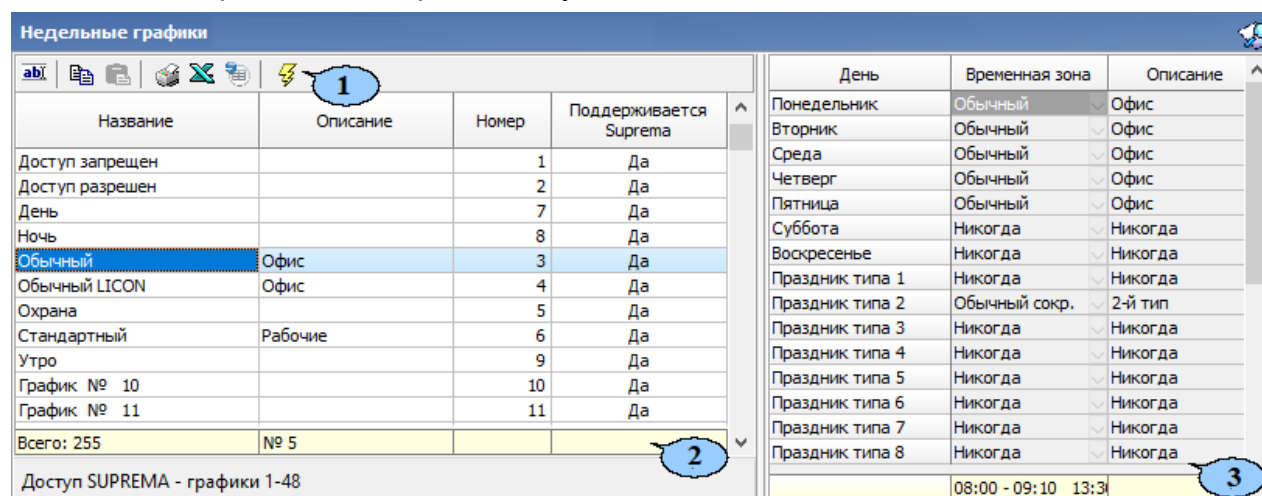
Недельные графики

1

| Название | Описание | Номер | Поддерживается Suprema |
|---|---|---|---|
| Доступ запрещен | | 1 | Да |
| Доступ разрешен | | 2 | Да |
| День | | 7 | Да |
| Ночь | | 8 | Да |
| Обычный | Офис | 3 | Да |
| Обычный LICON | Офис | 4 | Да |
| Охрана | | 5 | Да |
| Стандартный | Рабочие | 6 | Да |
| Утро | | 9 | Да |
| График № 10 | | 10 | Да |
| График № 11 | | 11 | Да |
| Всего: 255 | № 5 | | |

2

Доступ SUPREMA - графики 1-48

| День | Временная зона | Описание |
|---|---|---|
| Понедельник | Обычный | Офис |
| Вторник | Обычный | Офис |
| Среда | Обычный | Офис |
| Четверг | Обычный | Офис |
| Пятница | Обычный | Офис |
| Суббота | Никогда | Никогда |
| Воскресенье | Никогда | Никогда |
| Праздник типа 1 | Никогда | Никогда |
| Праздник типа 2 | Обычный сокр. | 2-й тип |
| Праздник типа 3 | Никогда | Никогда |
| Праздник типа 4 | Никогда | Никогда |
| Праздник типа 5 | Никогда | Никогда |
| Праздник типа 6 | Никогда | Никогда |
| Праздник типа 7 | Никогда | Никогда |
| Праздник типа 8 | Никогда | Никогда |
| | 08:00 - 09:10 13:3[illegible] | |

3